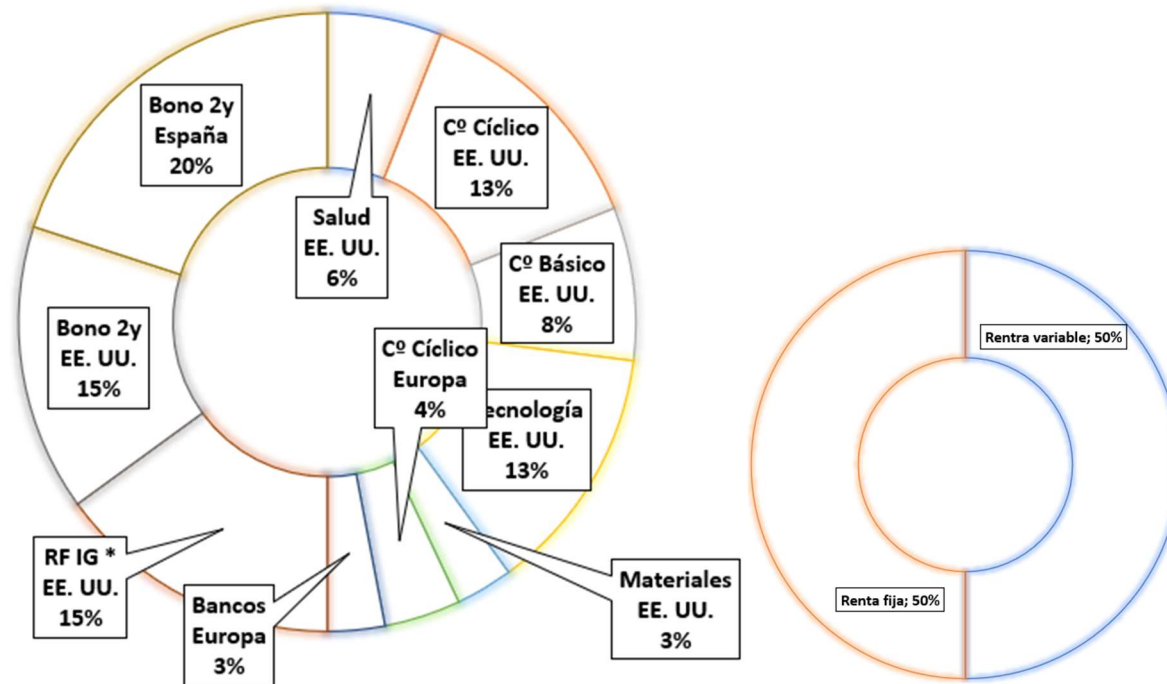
Bono 2y
España
20%

Salud
EE. UU.
6%

Cº Cíclico
EE. UU.
13%

Cº Básico
EE. UU.
8%

Bono 2y
EE. UU.
15%

Cº Cíclico
Europa
4%

ecnología
EE. UU.
13%

RF IG *
EE. UU.
15%

Bancos
Europa
3%

Materiales
EE. UU.
3%

Rentra variable; 50%

Renta fija; 50%